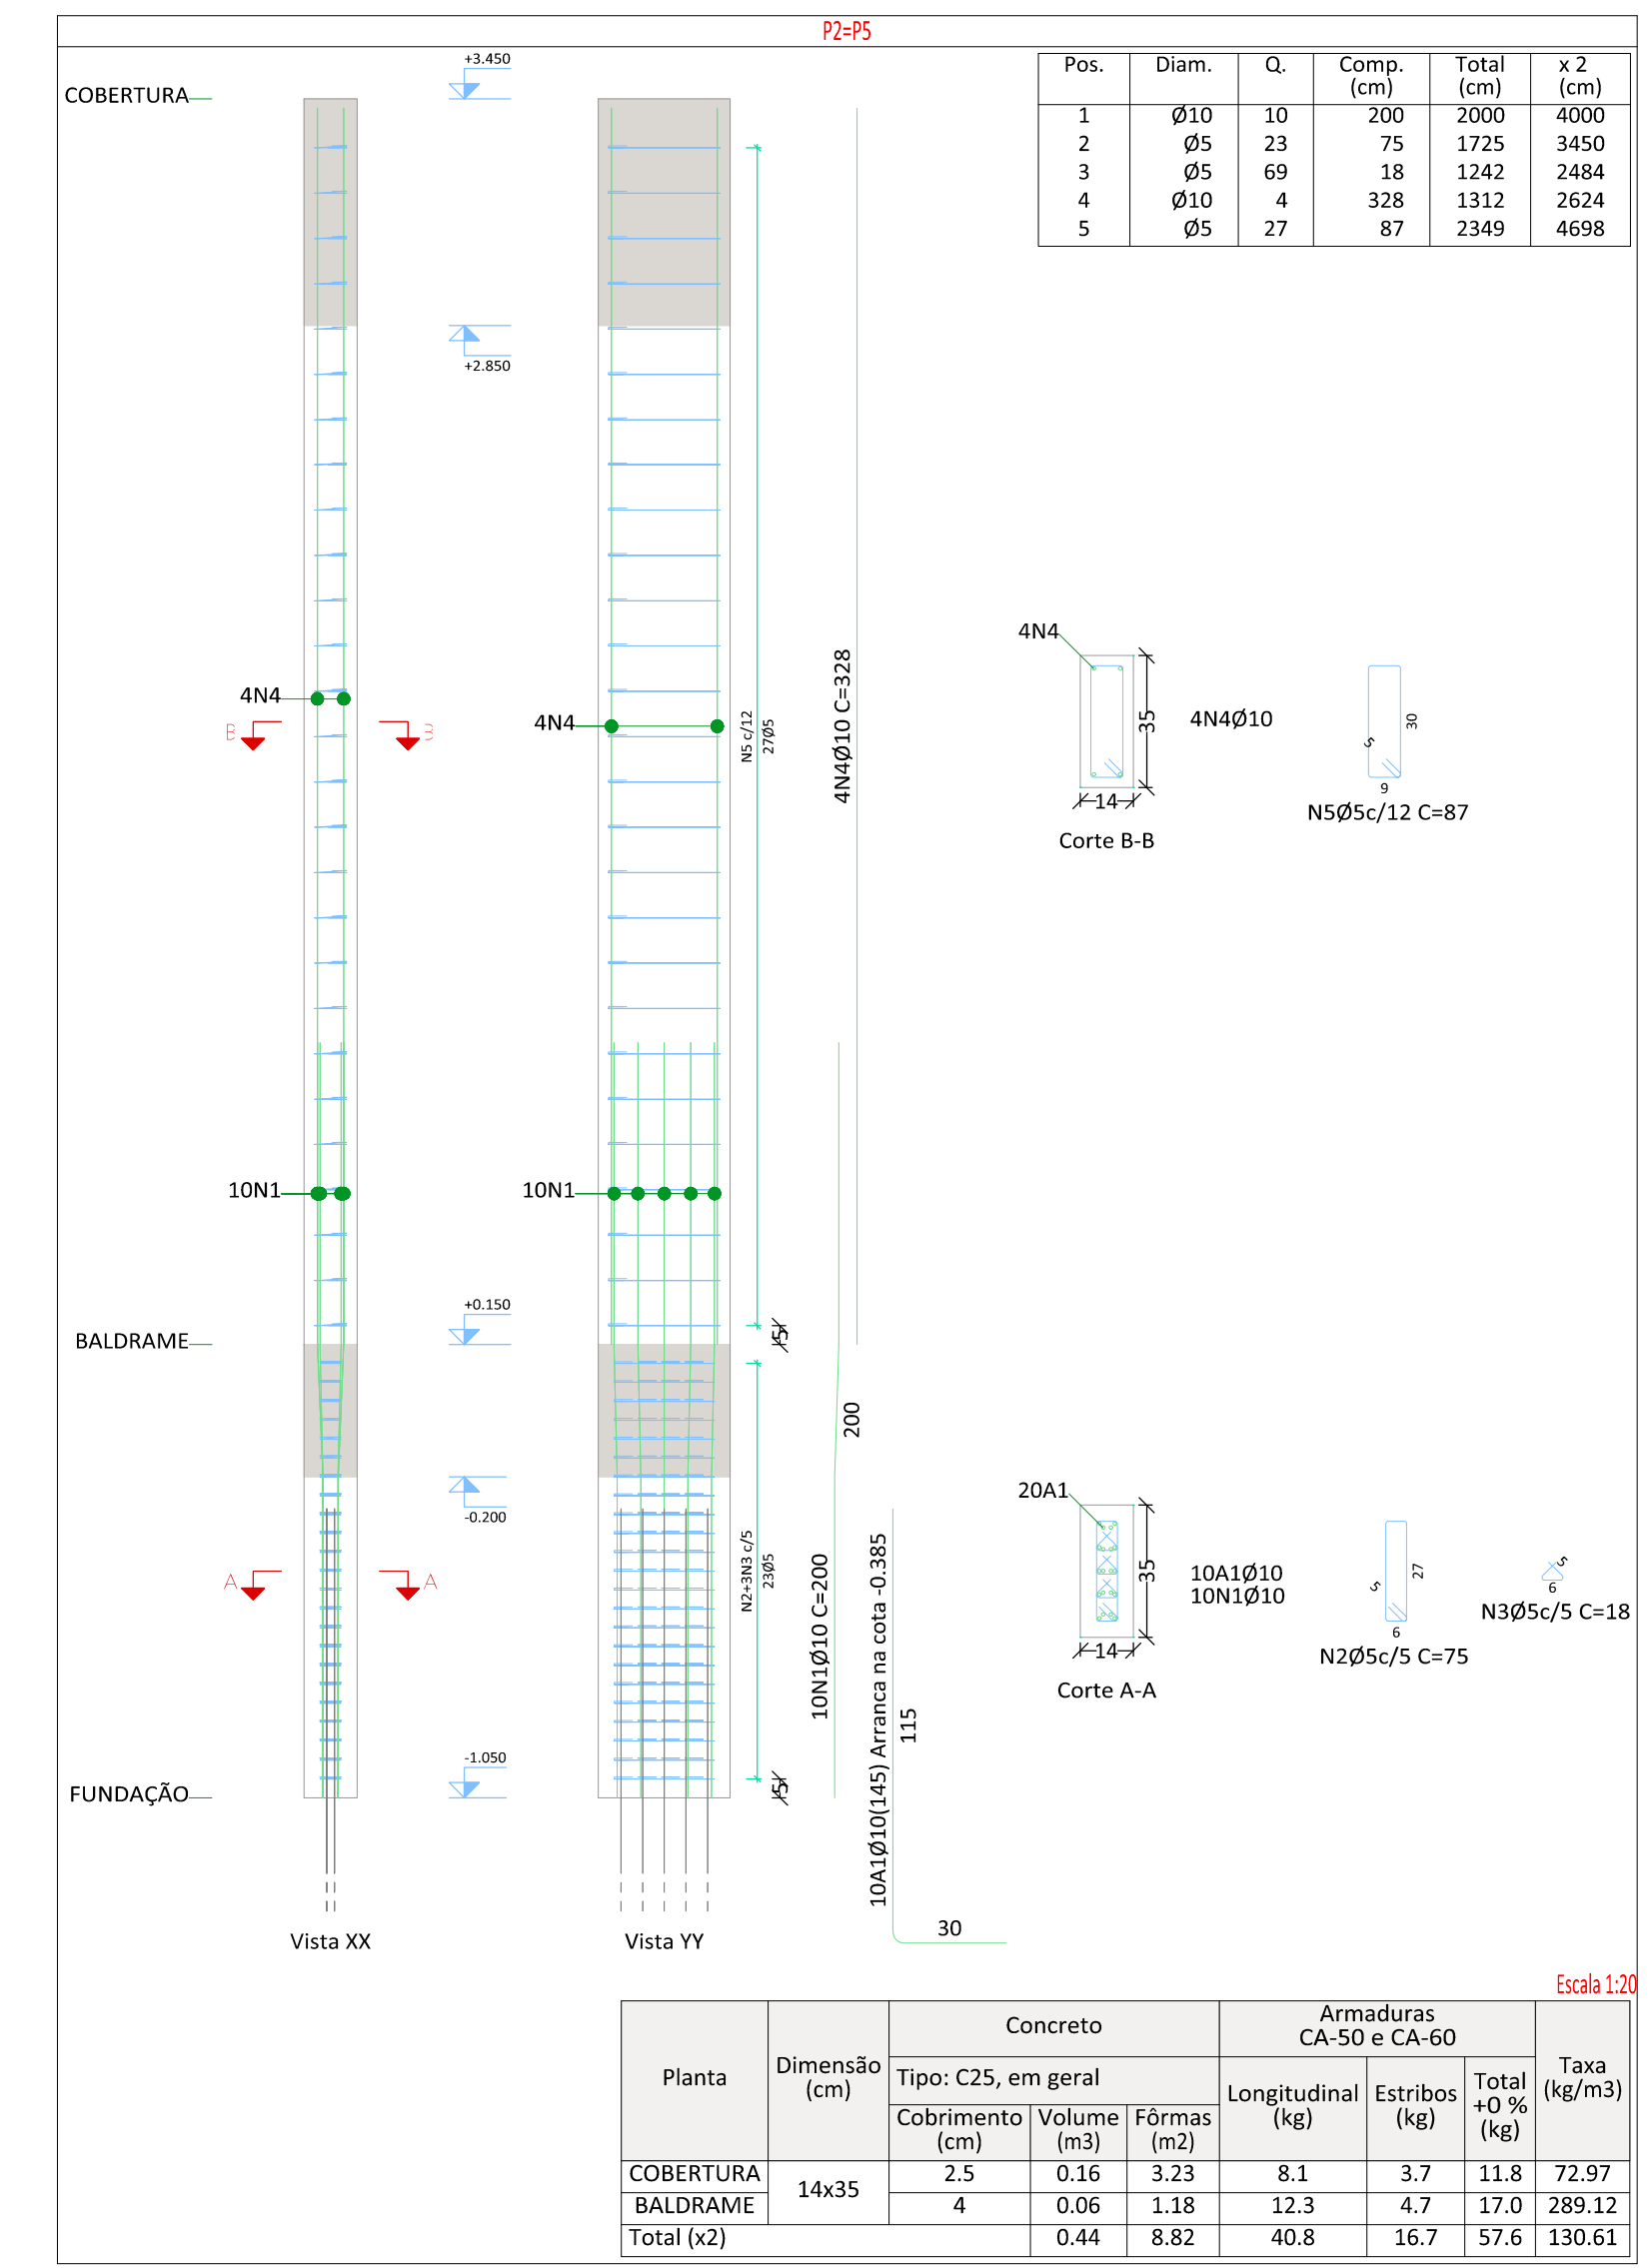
P2=P5

| Pos. | Diam. | Q. | Comp. (cm) | Total (cm) | x 2 (cm) |
|---|---|---|---|---|---|
| 1 | Ø10 | 10 | 200 | 2000 | 4000 |
| 2 | Ø5 | 23 | 75 | 1725 | 3450 |
| 3 | Ø5 | 69 | 18 | 1242 | 2484 |
| 4 | Ø10 | 4 | 328 | 1312 | 2624 |
| 5 | Ø5 | 27 | 87 | 2349 | 4698 |

+3.450
COBERTURA
+2.850
4N4
B B
4N4
N5 c/12
27Ø5
4N4Ø10 C=328
4N4
35
14
Corte B-B
4N4Ø10
30
5
9
N5Ø5c/12 C=87
10N1
10N1
+0.150
BALDRAME
5
200
-0.200
20A1
35
14
Corte A-A
10A1Ø10
10N1Ø10
27
5
6
N2Ø5c/5 C=75
5
6
N3Ø5c/5 C=18
A A
N2+3N3 c/5
23Ø5
10N1Ø10 C=200
10A1Ø10(145) Arranca na cota -0.385
115
-1.050
FUNDAÇÃO
5
30
Vista XX
Vista YY
Escala 1:20

| Planta | Dimensão (cm) | Concreto Tipo: C25, em geral Cobrimento (cm) | Volume (m3) | Fôrmas (m2) | Armaduras CA-50 e CA-60 Longitudinal (kg) | Estribos (kg) | Total +0 % (kg) | Taxa (kg/m3) |
|---|---|---|---|---|---|---|---|---|
| COBERTURA | 14x35 | 2.5 | 0.16 | 3.23 | 8.1 | 3.7 | 11.8 | 72.97 |
| BALDRAME | | 4 | 0.06 | 1.18 | 12.3 | 4.7 | 17.0 | 289.12 |
| Total (x2) | | | 0.44 | 8.82 | 40.8 | 16.7 | 57.6 | 130.61 |